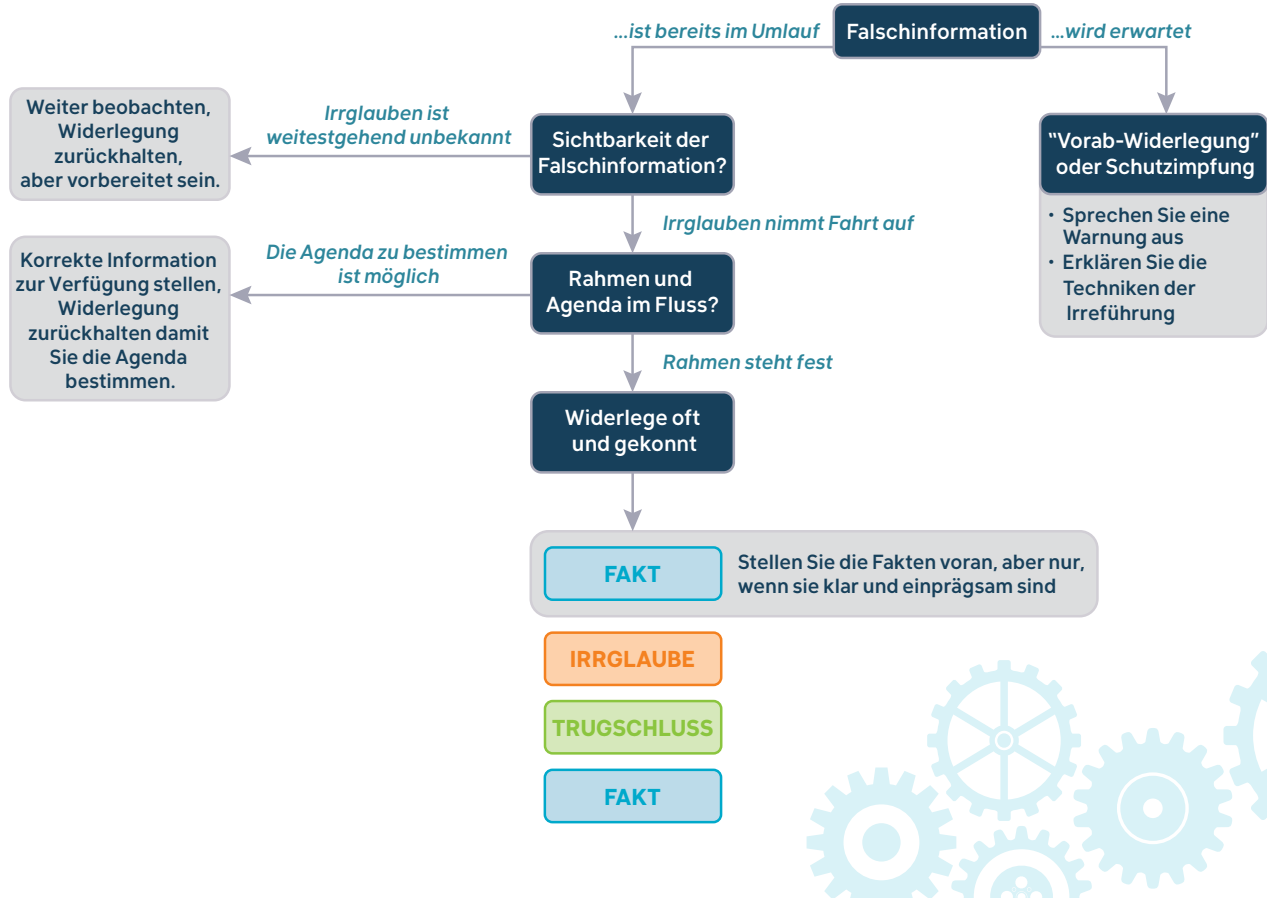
...ist bereits im Umlauf

Falschinformation

...wird erwartet

Weiter beobachten, Widerlegung zurückhalten, aber vorbereitet sein.

Irrglauben ist weitestgehend unbekannt

Sichtbarkeit der Falschinformation?

"Vorab-Widerlegung" oder Schutzimpfung

• Sprechen Sie eine Warnung aus
• Erklären Sie die Techniken der Irreführung

Irrglauben nimmt Fahrt auf

Korrekte Information zur Verfügung stellen, Widerlegung zurückhalten damit Sie die Agenda bestimmen.

Die Agenda zu bestimmen ist möglich

Rahmen und Agenda im Fluss?

Rahmen steht fest

Widerlege oft und gekonnt

FAKT

Stellen Sie die Fakten voran, aber nur, wenn sie klar und einprägsam sind

IRRGLAUBE

TRUGSCHLUSS

FAKT